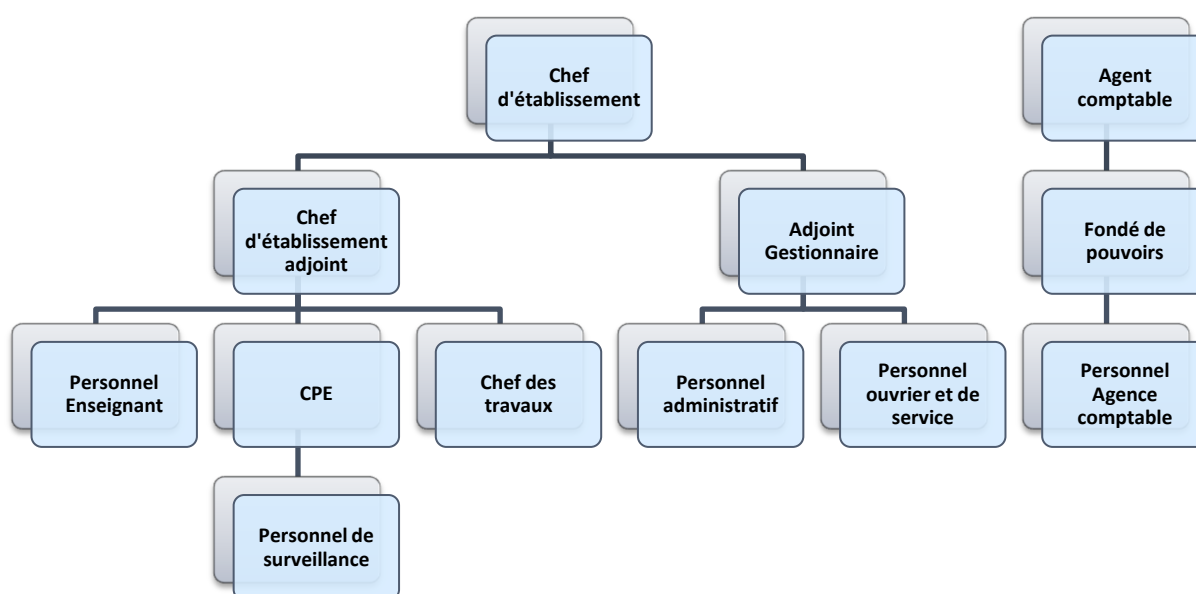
Chef d'établissement

Chef d'établissement adjoint

Adjoint Gestionnaire

Personnel Enseignant

CPE

Chef des travaux

Personnel de surveillance

Personnel administratif

Personnel ouvrier et de service

Agent comptable

Fondé de pouvoirs

Personnel Agence comptable